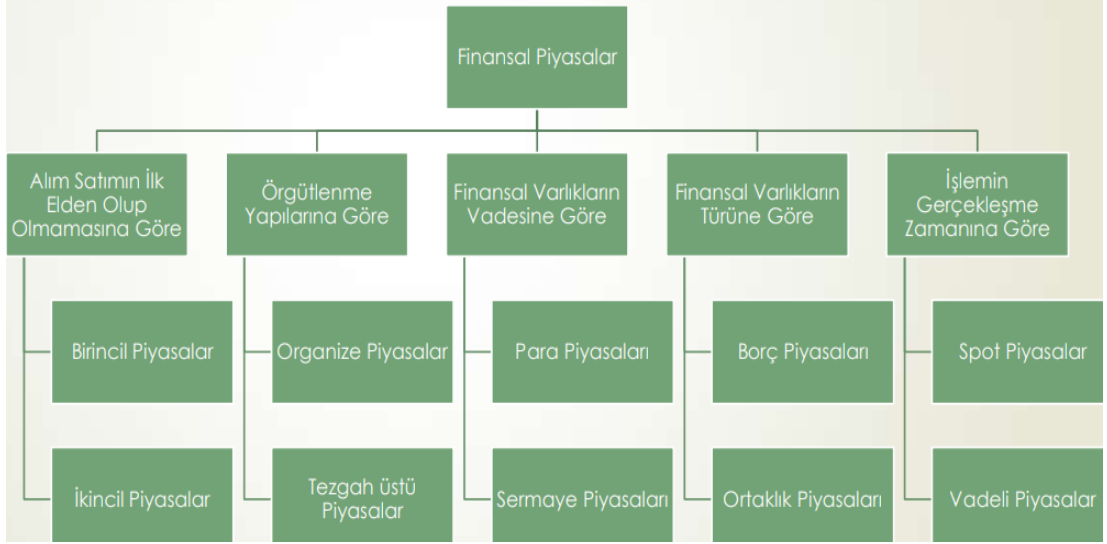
Finansal Piyasalar

Alım Satımın İlk Elden Olup Olmamasına Göre

Birincil Piyasalar

İkincil Piyasalar

Örgütlenme Yapılarına Göre

Organize Piyasalar

Tezgah üstü Piyasalar

Finansal Varlıkların Vadesine Göre

Para Piyasaları

Sermaye Piyasaları

Finansal Varlıkların Türüne Göre

Borç Piyasaları

Ortaklık Piyasaları

İşlemin Gerçekleşme Zamanına Göre

Spot Piyasalar

Vadeli Piyasalar